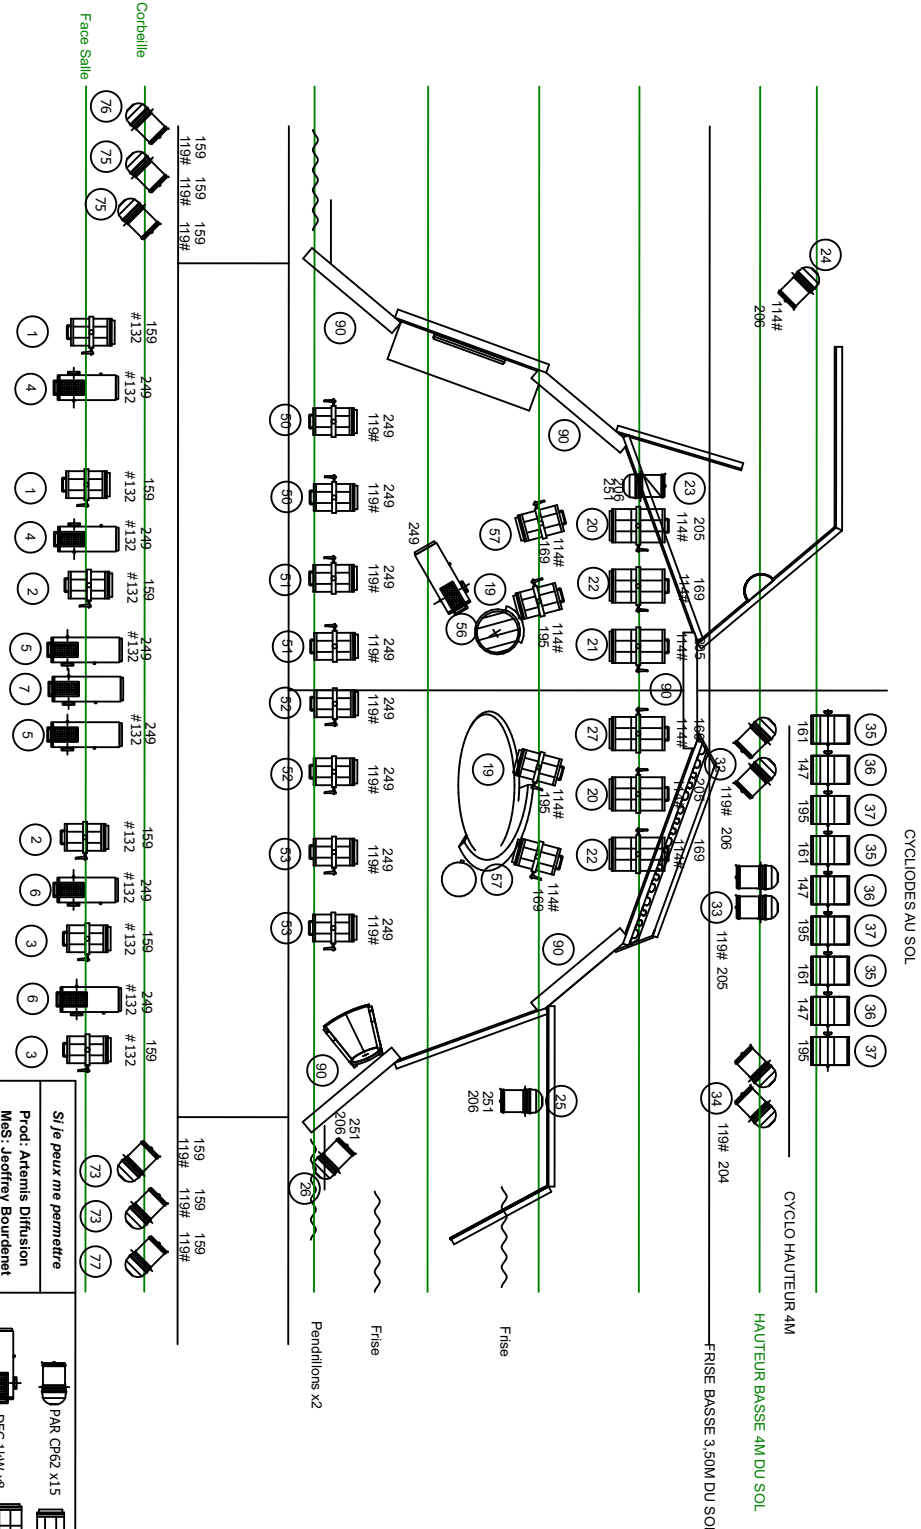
Corbeille
Face Salle

CYCLIODES AU SOL
CYCLO HAUTEUR 4M
HAUTEUR BASSE 4M DU SOL
FRISE BASSE 3,50M DU SOL
Frise
Frise
Pendrillons x2

76 75 75
159 159 159
119# 119# 119#

24
114#
206

1 159 #132
4 249 #132
1 159 #132
4 249 #132
2 159 #132
5 249 #132
7
5 249 #132
2 159 #132
6 249 #132
3 159 #132
6 249 #132
3 159 #132

90 90 90 90 90

50 249 119#
50 249 119#
51 249 119#
51 249 119#
52 249 119#
52 249 119#
53 249 119#
53 249 119#

23 206 251
20 205 114#
22 169 114#
21 205 114#
27 169 114#
20 205 114#
22 169 114#
57 114# 169
19 114# 195
56 249
19 114# 195
57 114# 169

32 119# 206
33 119# 205
34 119# 204
25 251 206
26 251 206

35 161
36 147
37 195
35 161
36 147
37 195
35 161
36 147
37 195

159 159 159
119# 119# 119#
73 73 77

Si je peux me permettre
Prod: Artemis Diffusion
MeS: Jeoffrey Bourdenet

PAR CP62 x15
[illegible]